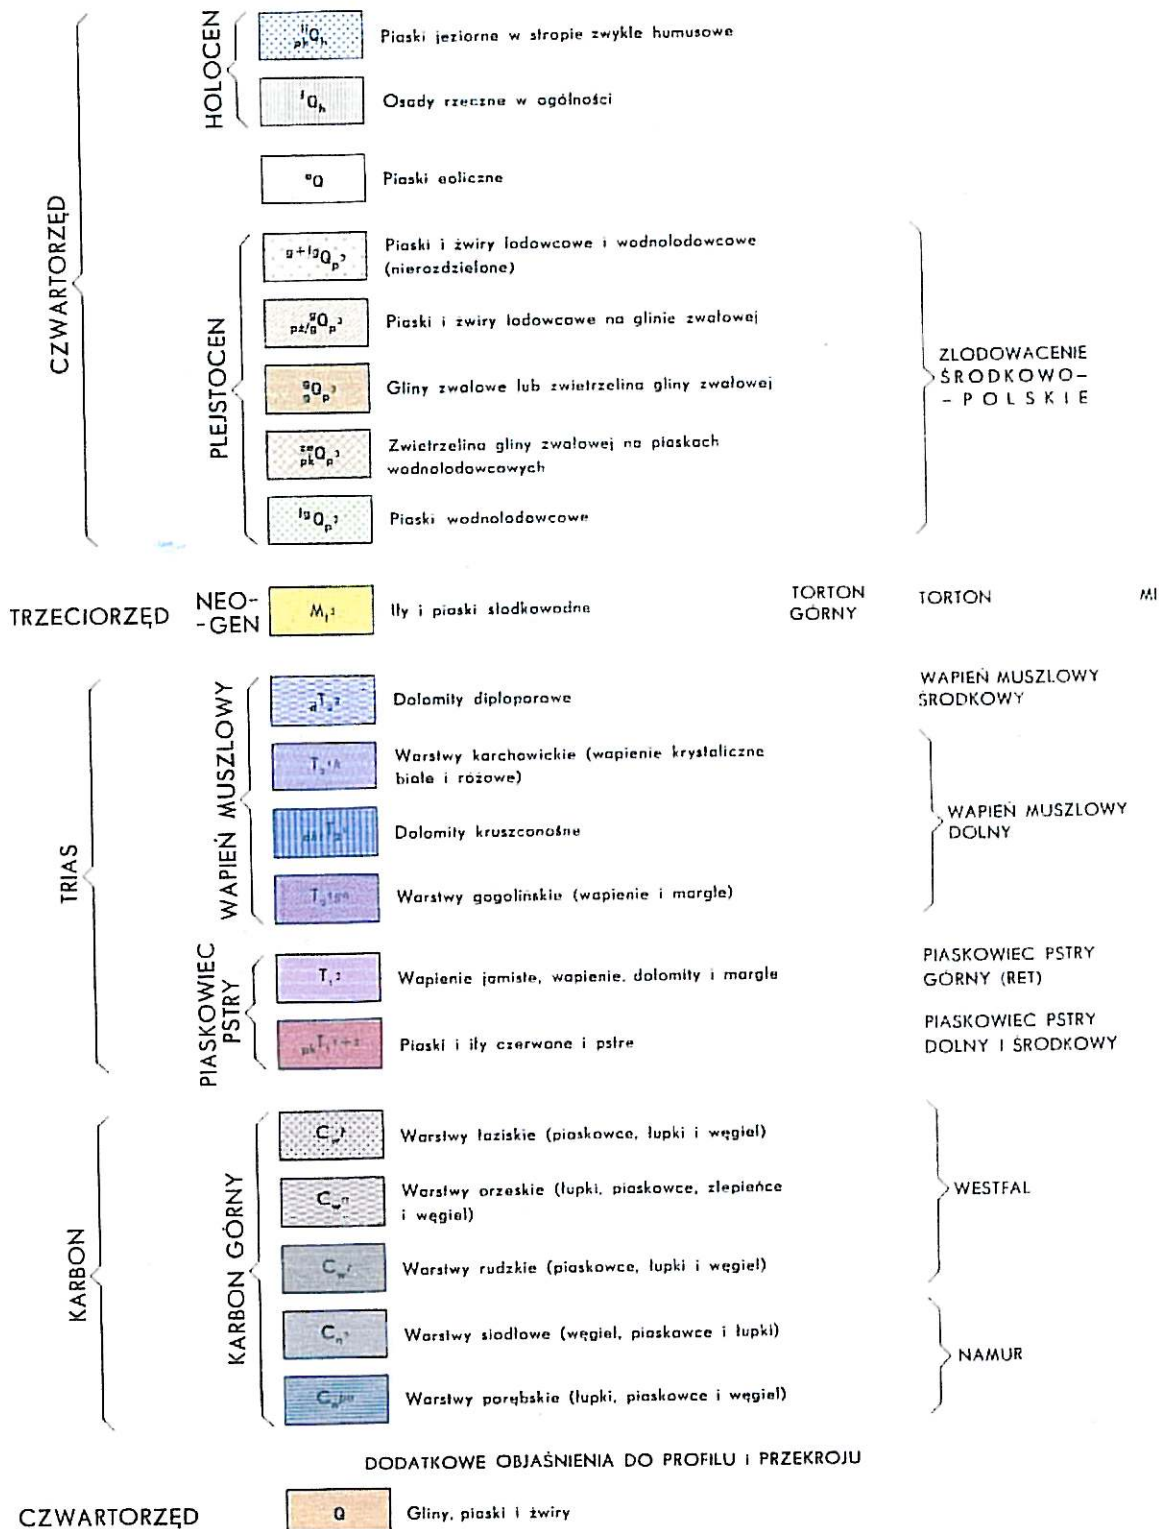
CZWARTORZĘD

HOLOCEN

$_{pk}^{Il}Q_h$ Piaski jeziorne w stropie zwykle humusowe

$^{f}Q_h$ Osady rzeczne w ogólności

$^{e}Q$ Piaski eoliczne

PLEJSTOCEN

$^{g+fg}Q_p{}^3$ Piaski i żwiry lodowcowe i wodnolodowcowe (nierozdzielone)

$_{pż/g}^{g}Q_p{}^3$ Piaski i żwiry lodowcowe na glinie zwałowej

$_{g}^{g}Q_p{}^3$ Gliny zwałowe lub zwietrzelina gliny zwałowej

$_{pk}^{zw}Q_p{}^3$ Zwietrzelina gliny zwałowej na piaskach wodnolodowcowych

$^{fg}Q_p{}^3$ Piaski wodnolodowcowe

ZLODOWACENIE ŚRODKOWO- - POLSKIE

TRZECIORZĘD NEO- -GEN $M_1{}^3$ Iły i piaski słodkowodne TORTON GÓRNY TORTON MI

TRIAS

WAPIEŃ MUSZLOWY

$_dT_2{}^2$ Dolomity diploporowe

WAPIEŃ MUSZLOWY ŚRODKOWY

$T_2{}^{1k}$ Warstwy karchowickie (wapienie krystaliczne białe i różowe)

$_{dk}T_2{}^1$ Dolomity kruszconośne

$T_2{}^{1go}$ Warstwy gogolińskie (wapienie i margle)

WAPIEŃ MUSZLOWY DOLNY

PIASKOWIEC PSTRY

$T_1{}^3$ Wapienie jamiste, wapienie, dolomity i margle

PIASKOWIEC PSTRY GÓRNY (RET)

$_{pk}T_1{}^{1+2}$ Piaski i iły czerwone i pstre

PIASKOWIEC PSTRY DOLNY I ŚRODKOWY

KARBON

KARBON GÓRNY

$C_w{}^{ł}$ Warstwy łaziskie (piaskowce, łupki i węgiel)

$C_w{}^{o}$ Warstwy orzeskie (łupki, piaskowce, zlepieńce i węgiel)

$C_w{}^{r}$ Warstwy rudzkie (piaskowce, łupki i węgiel)

WESTFAL

$C_n{}^s$ Warstwy siodłowe (węgiel, piaskowce i łupki)

$C_n{}^{po}$ Warstwy porębskie (łupki, piaskowce i węgiel)

NAMUR

DODATKOWE OBJAŚNIENIA DO PROFILU I PRZEKROJU

CZWARTORZĘD Q Gliny, piaski i żwiry